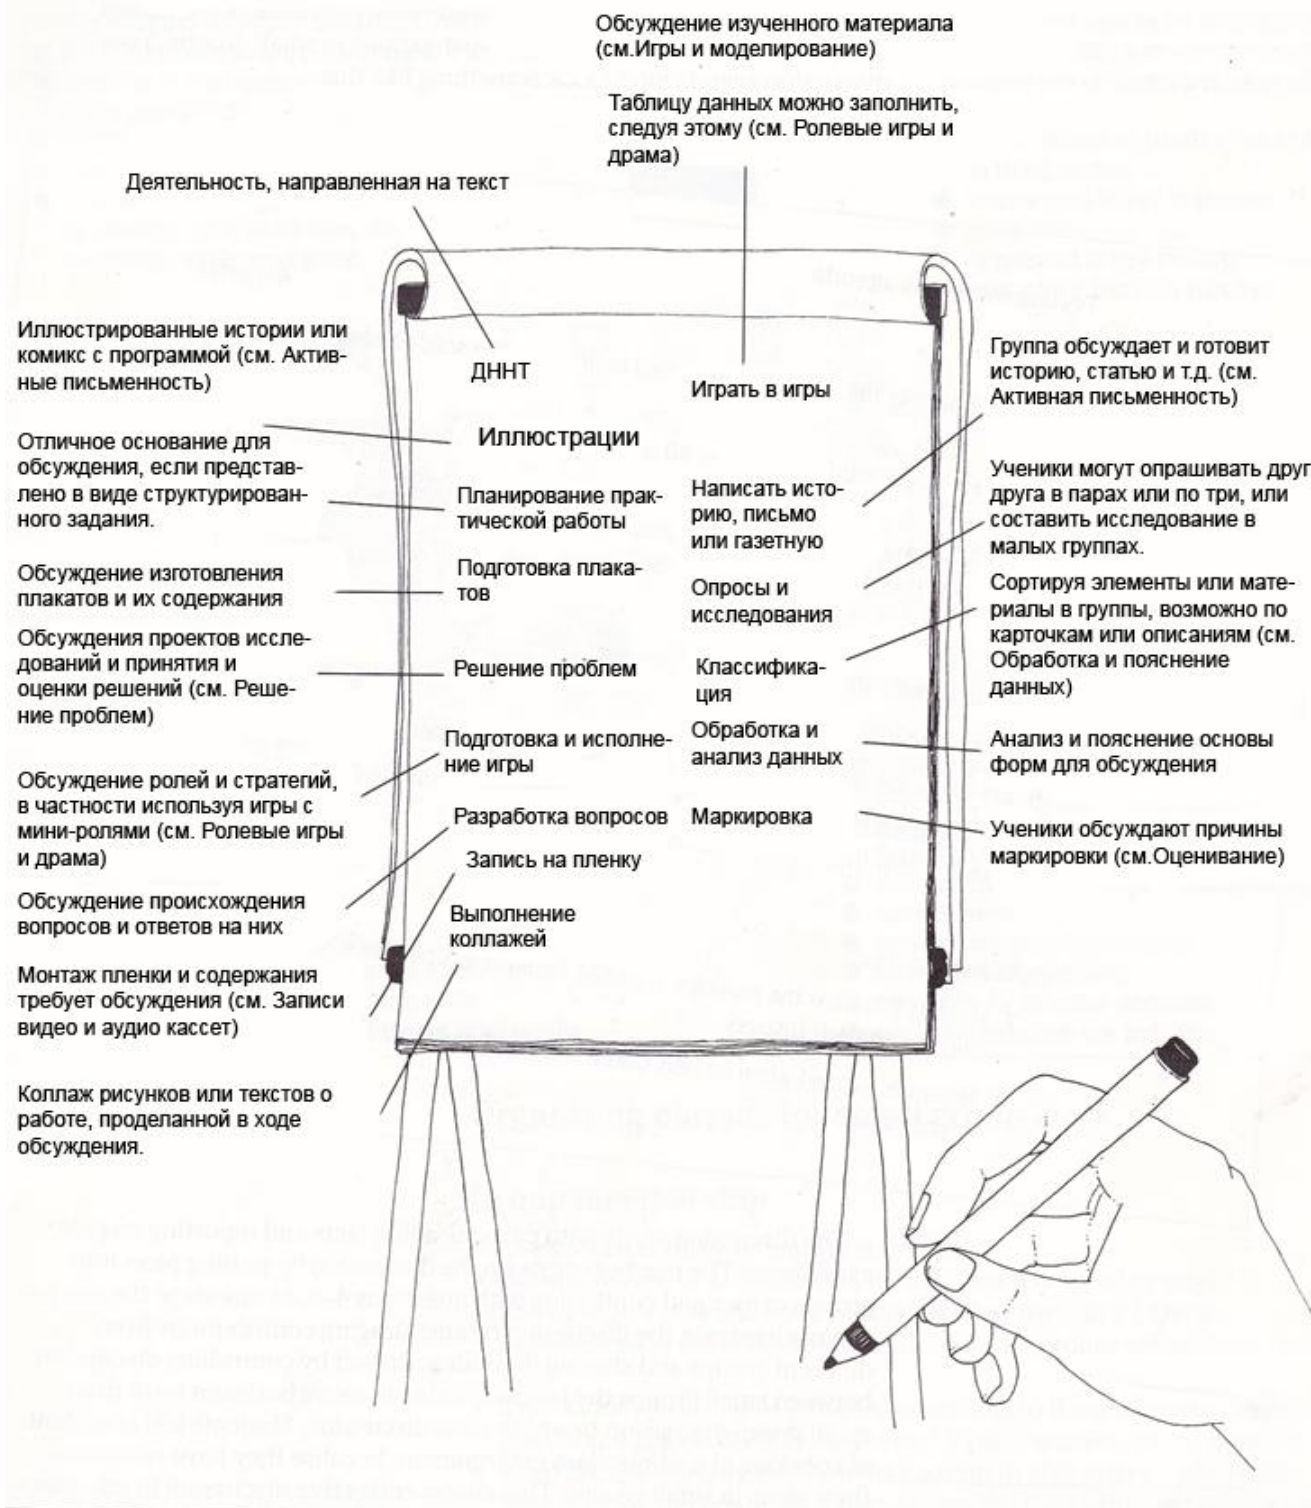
Обсуждение изученного материала (см.Игры и моделирование)

Таблицу данных можно заполнить, следуя этому (см. Ролевые игры и драма)

Деятельность, направленная на текст

Иллюстрированные истории или комикс с программой (см. Активные письменность)

ДННТ

Играть в игры

Группа обсуждает и готовит историю, статью и т.д. (см. Активная письменность)

Отличное основание для обсуждения, если представлено в виде структурированного задания.

Иллюстрации

Ученики могут опрашивать друг друга в парах или по три, или составить исследование в малых группах.

Планирование практической работы

Написать историю, письмо или газетную

Обсуждение изготовления плакатов и их содержания

Подготовка плакатов

Опросы и исследования

Сортируя элементы или материалы в группы, возможно по карточкам или описаниям (см. Обработка и пояснение данных)

Обсуждения проектов исследований и принятия и оценки решений (см. Решение проблем)

Решение проблем

Классификация

Обработка и анализ данных

Анализ и пояснение основы форм для обсуждения

Обсуждение ролей и стратегий, в частности используя игры с мини-ролями (см. Ролевые игры и драма)

Подготовка и исполнение игры

Разработка вопросов

Маркировка

Ученики обсуждают причины маркировки (см.Оценивание)

Запись на пленку

Обсуждение происхождения вопросов и ответов на них

Выполнение коллажей

Монтаж пленки и содержания требует обсуждения (см. Записи видео и аудио кассет)

Коллаж рисунков или текстов о работе, проделанной в ходе обсуждения.